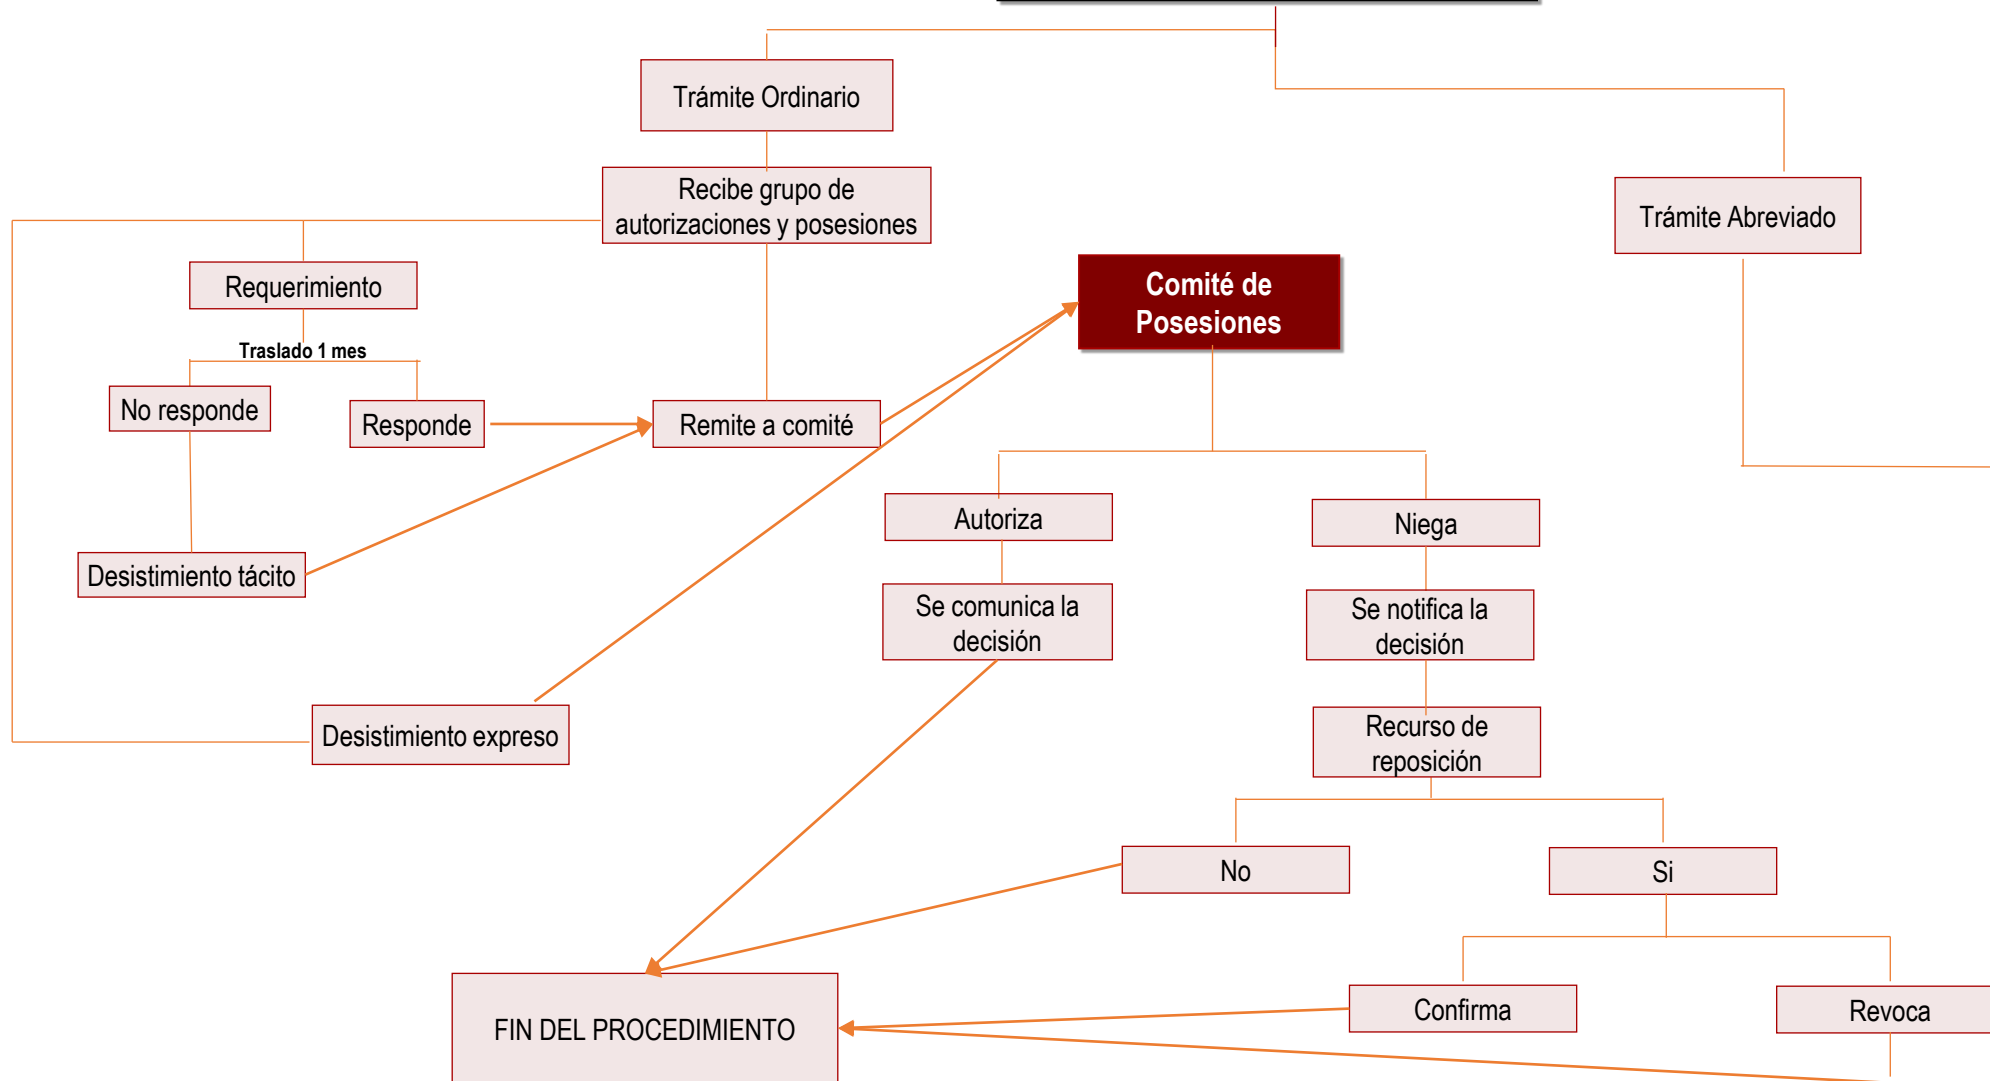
Trámite Ordinario

Recibe grupo de autorizaciones y posesiones

Trámite Abreviado

Comité de Posesiones

Requerimiento

Traslado 1 mes

No responde

Responde

Remite a comité

Autoriza

Niega

Desistimiento tácito

Se comunica la decisión

Se notifica la decisión

Recurso de reposición

Desistimiento expreso

No

Si

Confirma

Revoca

FIN DEL PROCEDIMIENTO